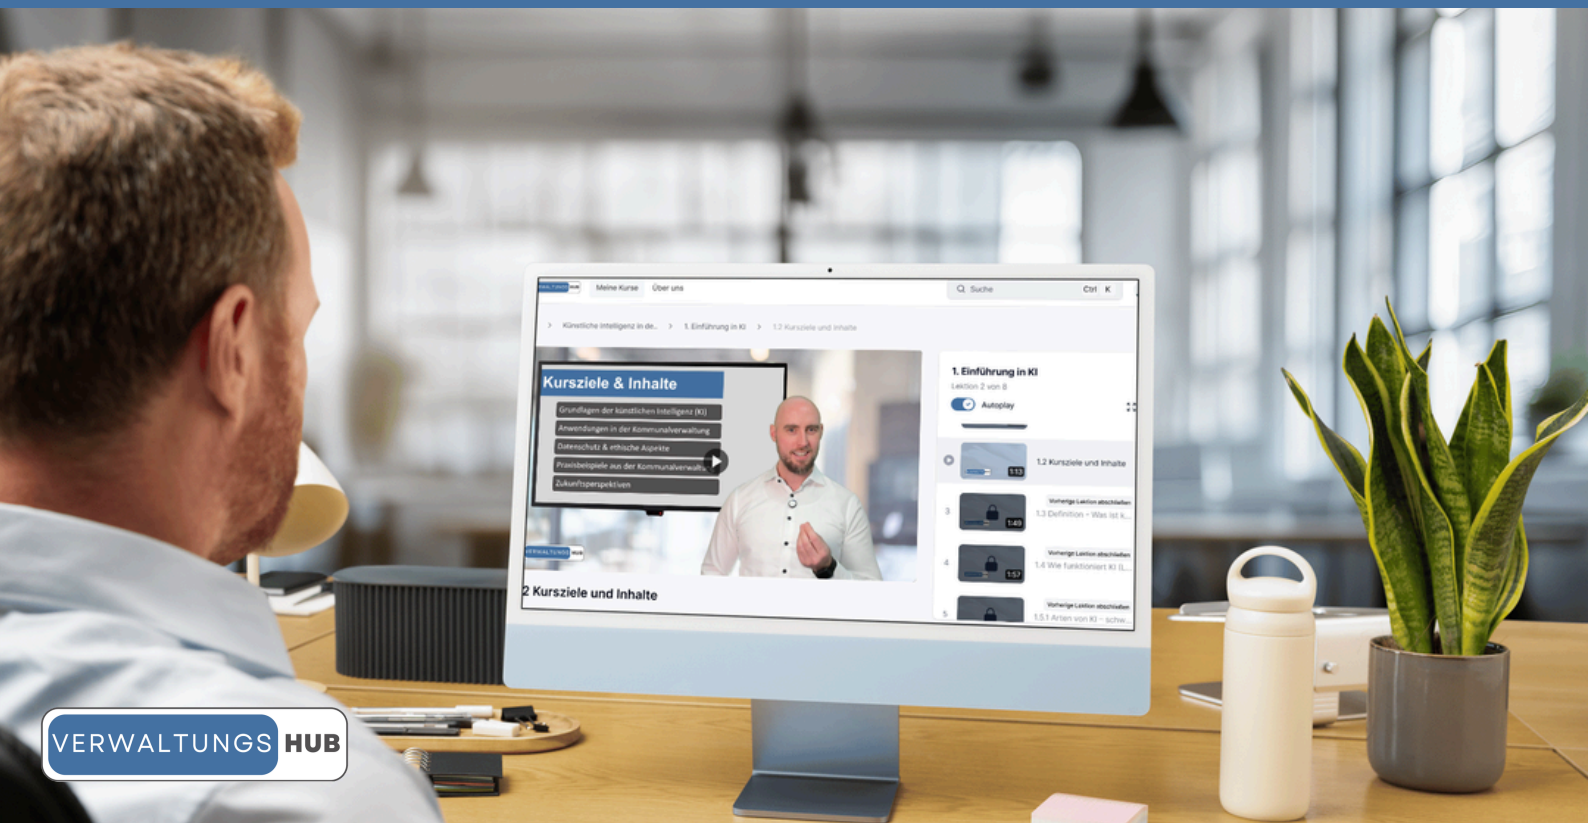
VERWALTUNGS HUB

Meine Kurse Über uns

Suche Ctrl K

Künstliche Intelligenz in de... > 1. Einführung in KI > 1.2 Kursziele und Inhalte

Kursziele & Inhalte

Grundlagen der künstlichen Intelligenz (KI)

Anwendungen in der Kommunalverwaltung

Datenschutz & ethische Aspekte

Praxisbeispiele aus der Kommunalverwalt...

Zukunftsperspektiven

VERWALTUNGS HUB

2 Kursziele und Inhalte

1. Einführung in KI

Lektion 2 von 8

Autoplay

1:13 1.2 Kursziele und Inhalte

3 1:49 Vorherige Lektion abschließen 1.3 Definition – Was ist K...

4 1:57 Vorherige Lektion abschließen 1.4 Wie funktioniert KI (I...

5 Vorherige Lektion abschließen 1.5.1 Arten von KI – schw...

VERWALTUNGS HUB